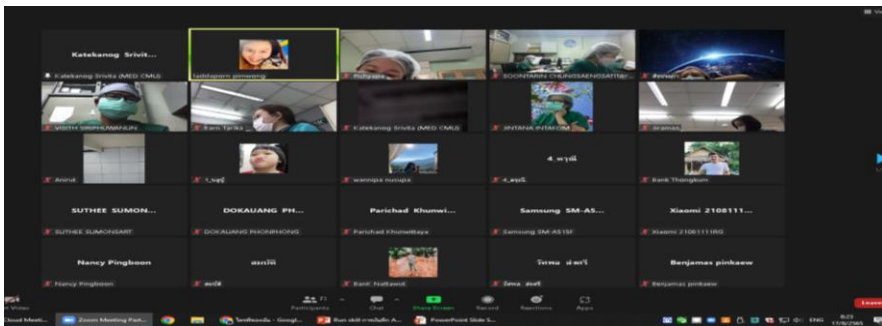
Katekanog Srivit...

Katekanog Srivita (MED CMU)

laddaporn pimwong

Pidhyapa

BOONTARIN CHUNGSAENGSATIT

VISITH SRIPHUWANUN

Earn Tarika

Katekanog Srivita (MED CMU)

JINTANA INTAKOM

Jiramas

Anirut

4_พาณี

wannipa nusupa

4_พาณี

Bank Thongkum

SUTHEE SUMON...

SUTHEE SUMONSART

DOKAUANG PH...

DOKAUANG PHONPHONG

Parichad Khunwi...

Parichad Khunwitaya

Samsung SM-A5...

Samsung SM-A515F

Xiaomi 2108111...

Xiaomi 2108111RG

Nancy Pingboon

Nancy Pingboon

สมศักดิ์

สมศักดิ์

Bank Nattawut

วิภาพ แจ่มศรี

วิภาพ แจ่มศรี

Benjamas pinkaew

Benjamas pinkaew

Participants

Chat

Share Screen

Record

Reactions

Apps

Leave

Video

Cloud Meeti...

Zoom Meeting Part...

PowerPoint Slide S...

ENG

8:23
17/8/2565